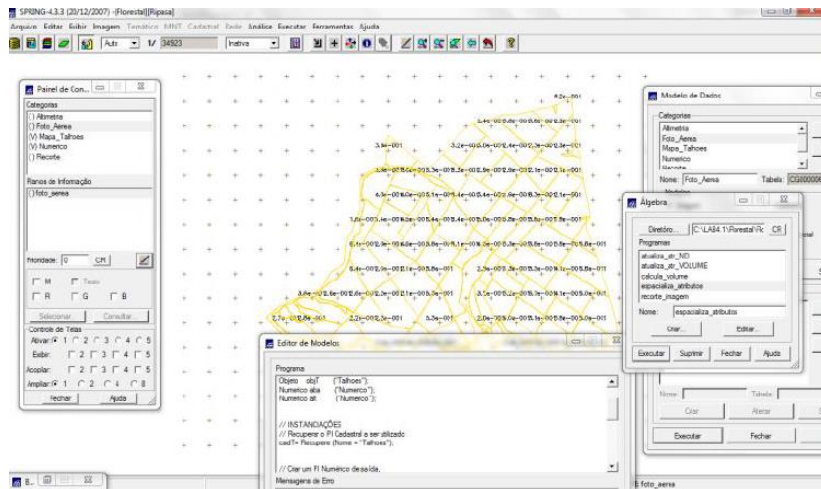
SPRING-4.3.3 (20/12/2007) -[Florestal][Ripasa]
Arquivo Editar Exibir Imagem Temático MNT Cadastral Rede Análise Executar Ferramentas Ajuda
Auto 1/ 34923 Inativa

Painel de Con...
Categorias
( ) Altimetria
( ) Foto_Aerea
(V) Mapa_Talhoes
(V) Numerico
( ) Recorte
Planos de Informação
( ) foto_aerea
Prioridade: 0 CM
M Texto
R G B
Selecionar Consultar
Controle de Telas
Ativar: 1 2 3 4 5
Exibir: 2 3 4 5
Acoplar: 2 3 4 5
Ampliar: 1 2 4 8
Fechar Ajuda

Modelo de Dados
Categorias
Altimetria
Foto_Aerea
Mapa_Talhoes
Numerico
Recorte
Nome: Foto_Aerea Tabela: CG00000

Álgebra
Diretório... C:\LAB4.1\Florestal\Rc CR
Programas
atualiza_atr_ND
atualiza_atr_VOLUME
calcula_volume
espacializa_atributos
recorte_imagem
Nome: espacializa_atributos
Criar... Editar...
Executar Suprimir Fechar Ajuda

Editor de Modelos
Programa
Objeto objT ("Talhoes");
Numerico alta ("Numerico");
Numerico alt ("Numerico");

// INSTANCIAÇOES
// Recuperar o PI Cadastral a ser utilizado
cadT= Recupere (Nome = "Talhoes");

// Criar um PI Numérico de saída.
Mensagens de Erro

Nome: Tabela:
Criar Alterar
Executar Fechar
foto_aerea